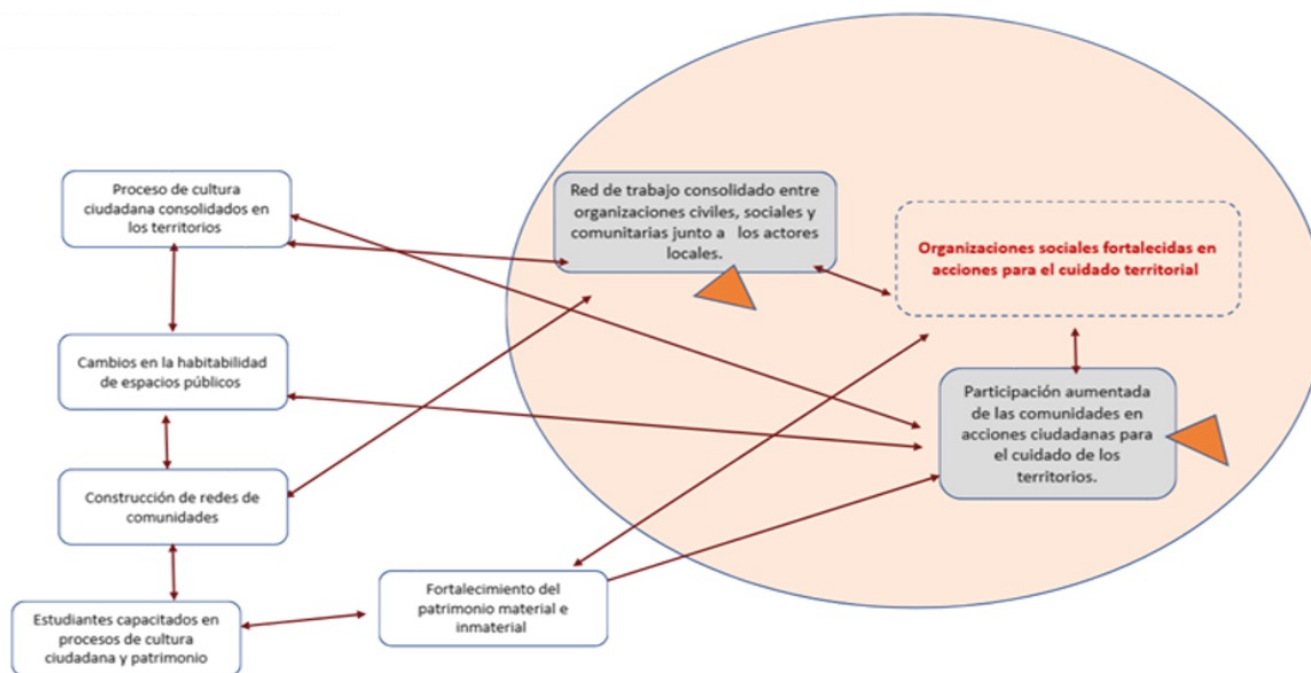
Proceso de cultura ciudadana consolidados en los territorios

Cambios en la habitabilidad de espacios públicos

Construcción de redes de comunidades

Estudiantes capacitados en procesos de cultura ciudadana y patrimonio

Fortalecimiento del patrimonio material e inmaterial

Red de trabajo consolidado entre organizaciones civiles, sociales y comunitarias junto a los actores locales.

Organizaciones sociales fortalecidas en acciones para el cuidado territorial

Participación aumentada de las comunidades en acciones ciudadanas para el cuidado de los territorios.